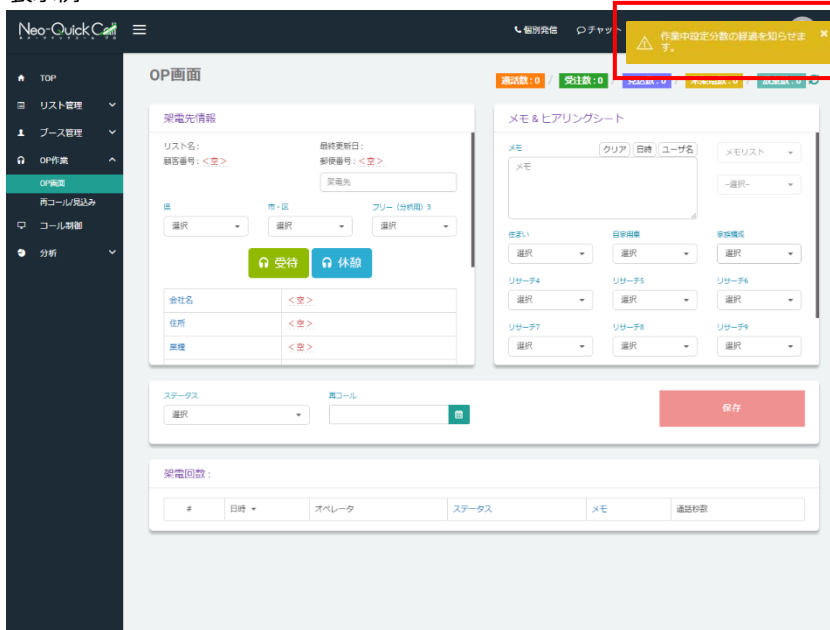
表示例

Neo-QuickCall

個別発信 チャット

作業中設定分数の経過を知らせます。

TOP
リスト管理
ブース管理
OP作業
OP画面
再コール/見込み
コール制御
分析

OP画面

通話数：0 / 受注数：0 / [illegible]数：0 / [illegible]数：0 / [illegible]数：0

架電先情報

リスト名：
顧客番号：<空>
最終更新日：
郵便番号：<空>
架電先

県
選択
市・区
選択
フリー（分析用）3
選択

受付 休憩

| 会社名 | <空> |
|---|---|
| 住所 | <空> |
| 業種 | <空> |

メモ＆ヒアリングシート

メモ
クリア 日時 ユーザ名
メモ
メモリスト
-選択-

住まい
選択
自家用車
選択
家族構成
選択
リサーチ4
選択
リサーチ5
選択
リサーチ6
選択
リサーチ7
選択
リサーチ8
選択
リサーチ9
選択

ステータス
選択
再コール
保存

架電回数：

| # | 日時 | オペレータ | ステータス | メモ | 通話秒数 |
|---|---|---|---|---|---|